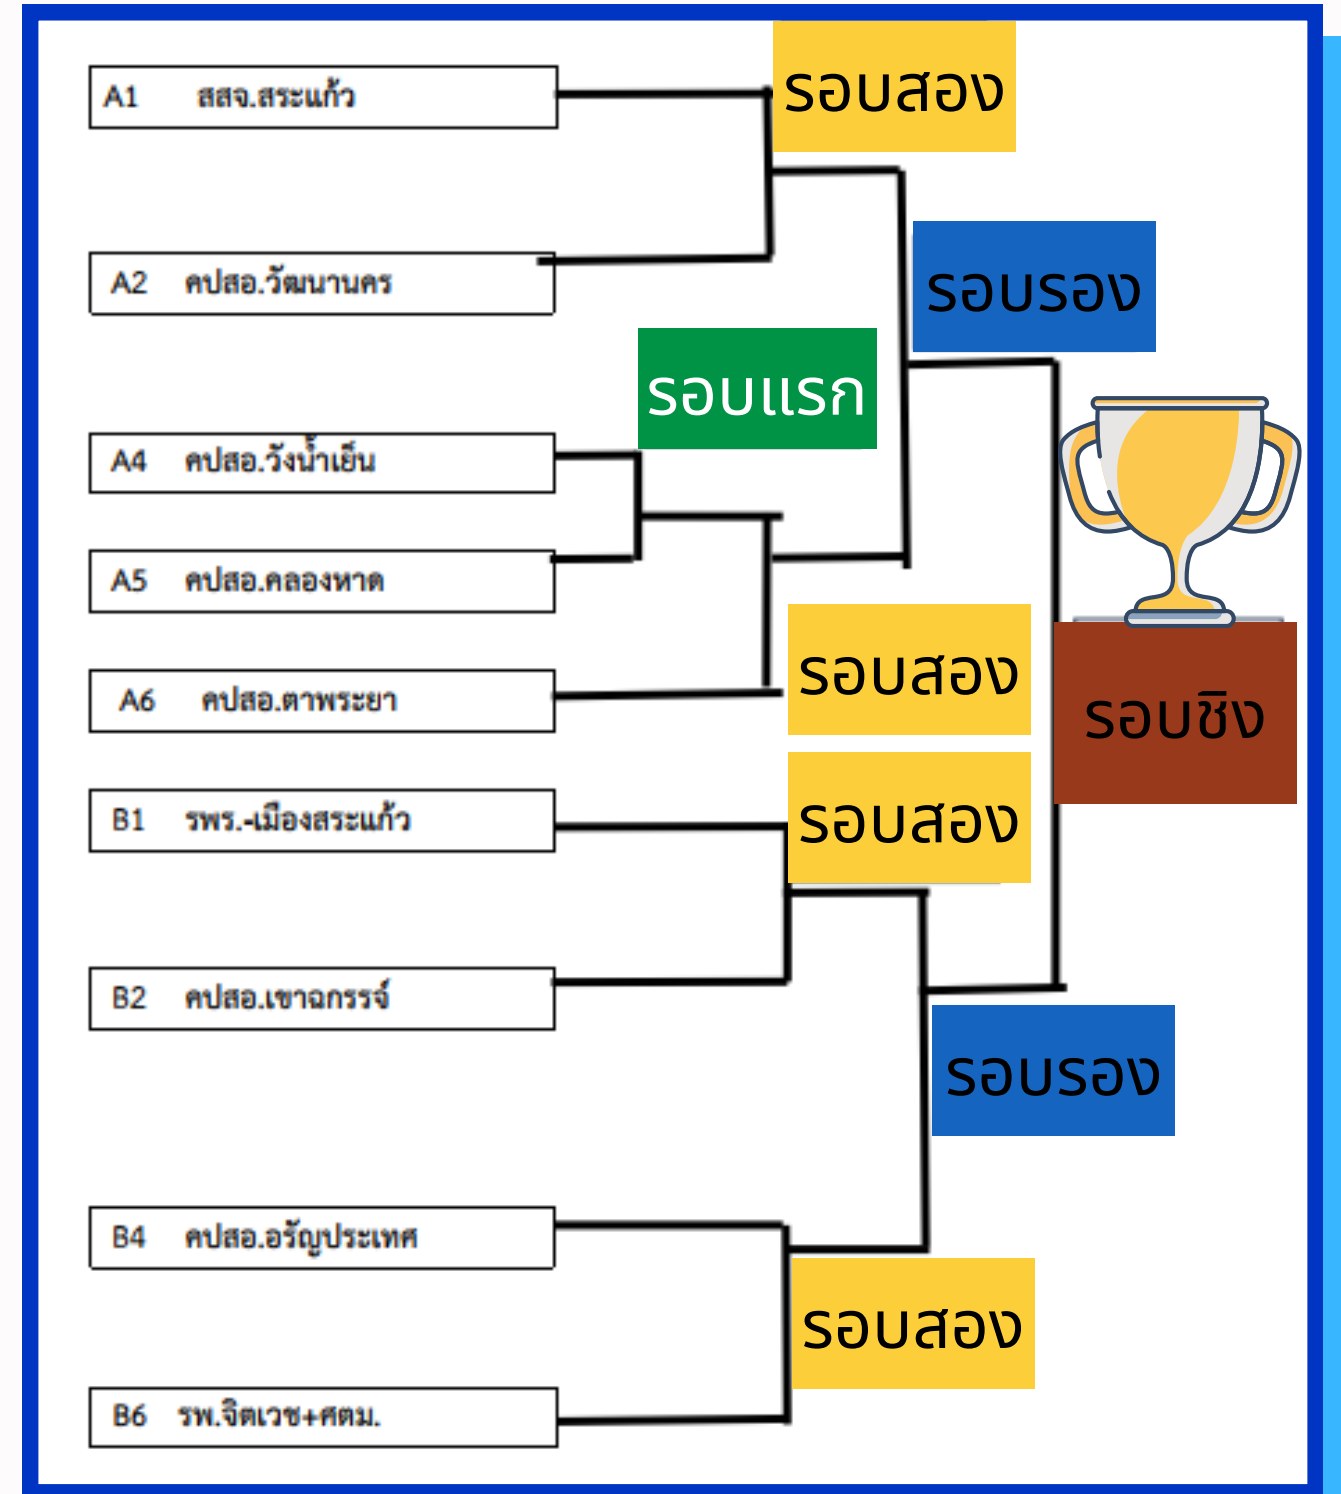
A1 สสจ.สระแก้ว

A2 คปสอ.วัฒนานคร

A4 คปสอ.วังน้ำเย็น

A5 คปสอ.คลองหาด

A6 คปสอ.ตาพระยา

B1 รพร.-เมืองสระแก้ว

B2 คปสอ.เขาฉกรรจ์

B4 คปสอ.อรัญประเทศ

B6 รพ.จิตเวช+ศตม.

รอบสอง

รอบรอง

รอบแรก

รอบสอง

รอบชิง

รอบสอง

รอบรอง

รอบสอง